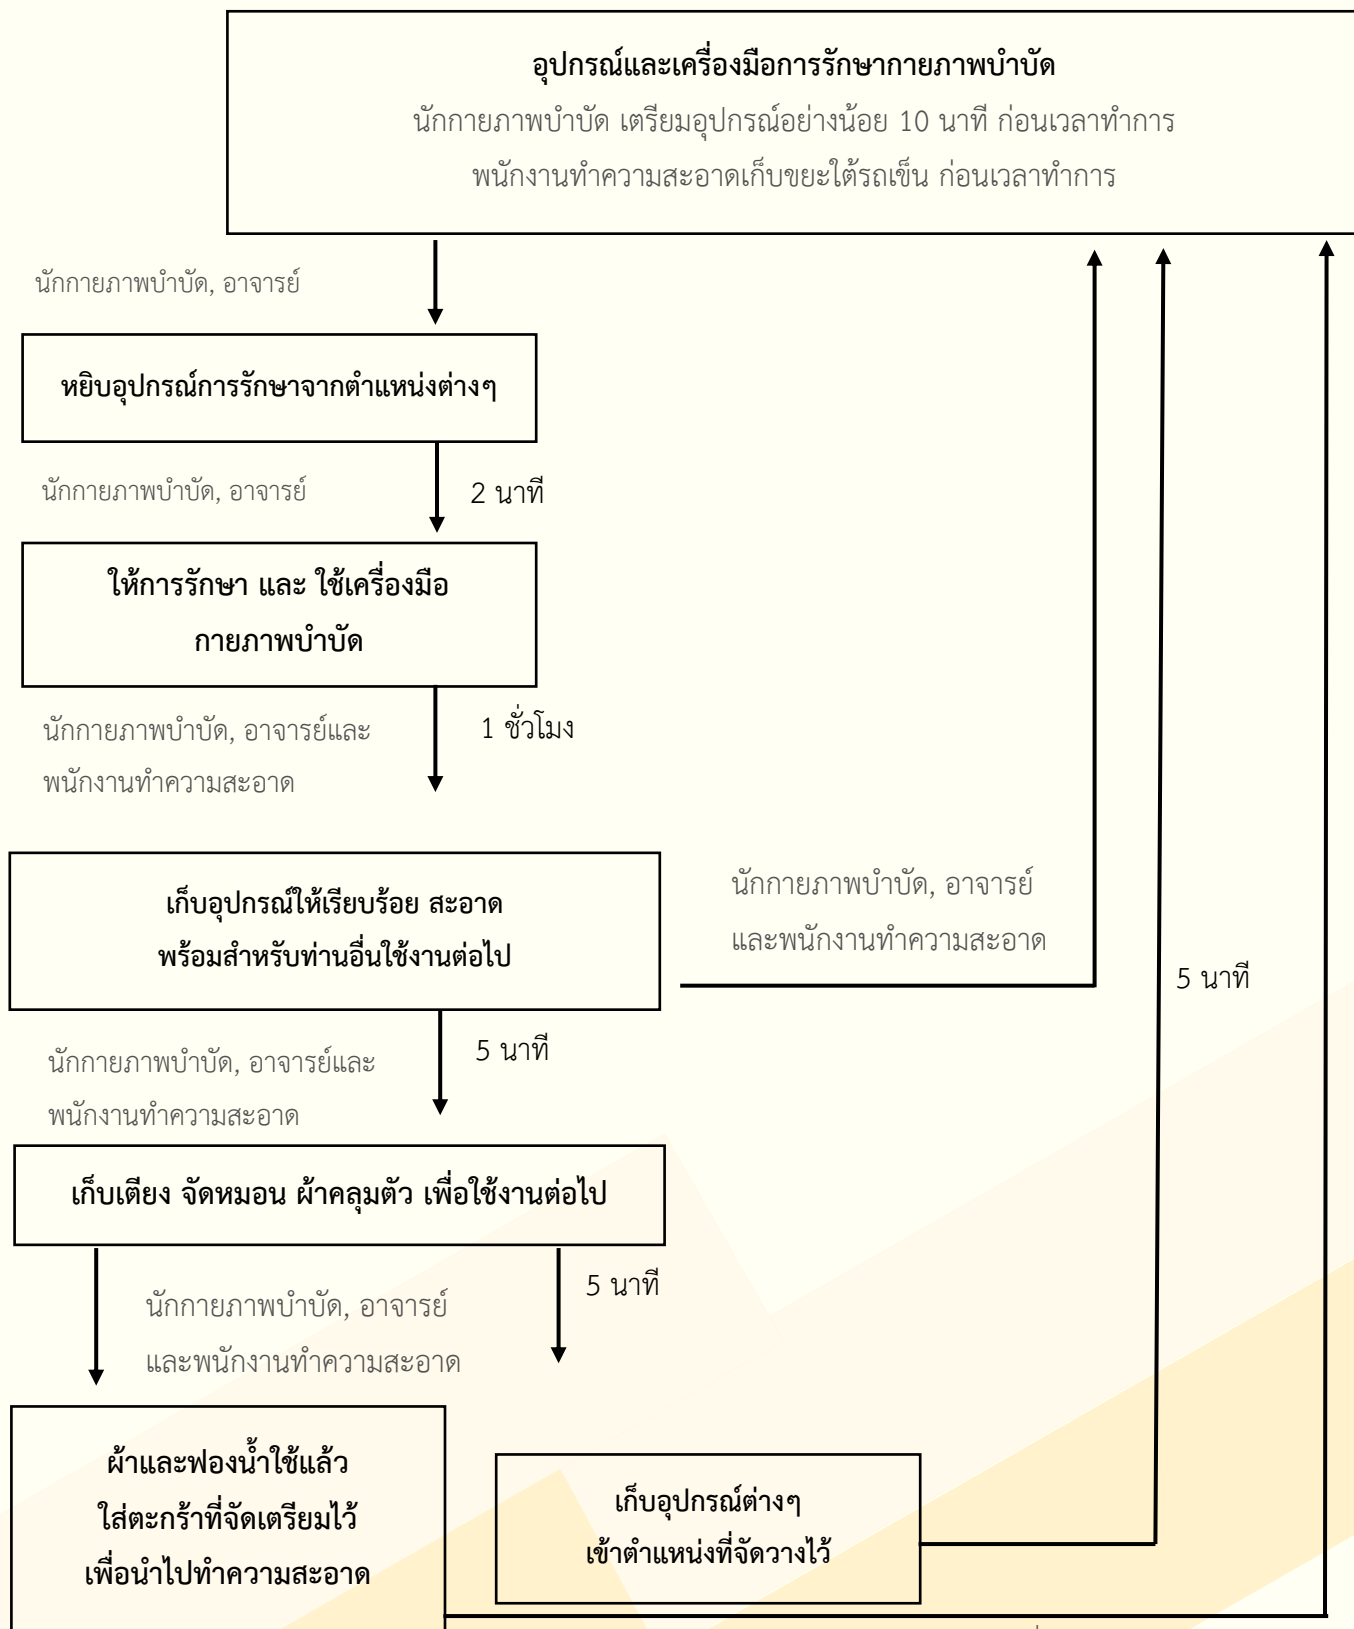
อุปกรณ์และเครื่องมือการรักษากายภาพบำบัด
นักกายภาพบำบัด เตรียมอุปกรณ์อย่างน้อย 10 นาที ก่อนเวลาทำการ
พนักงานทำความสะอาดเก็บขยะใต้รถเข็น ก่อนเวลาทำการ

นักกายภาพบำบัด, อาจารย์

หยิบอุปกรณ์การรักษาจากตำแหน่งต่างๆ

นักกายภาพบำบัด, อาจารย์

2 นาที

ให้การรักษา และ ใช้เครื่องมือกายภาพบำบัด

นักกายภาพบำบัด, อาจารย์และพนักงานทำความสะอาด

1 ชั่วโมง

เก็บอุปกรณ์ให้เรียบร้อย สะอาด พร้อมสำหรับท่านอื่นใช้งานต่อไป

นักกายภาพบำบัด, อาจารย์และพนักงานทำความสะอาด

5 นาที

นักกายภาพบำบัด, อาจารย์และพนักงานทำความสะอาด

5 นาที

เก็บเตียง จัดหมอน ผ้าคลุมตัว เพื่อใช้งานต่อไป

นักกายภาพบำบัด, อาจารย์และพนักงานทำความสะอาด

5 นาที

ผ้าและฟองน้ำใช้แล้ว ใส่ตะกร้าที่จัดเตรียมไว้ เพื่อนำไปทำความสะอาด

เก็บอุปกรณ์ต่างๆ เข้าตำแหน่งที่จัดวางไว้